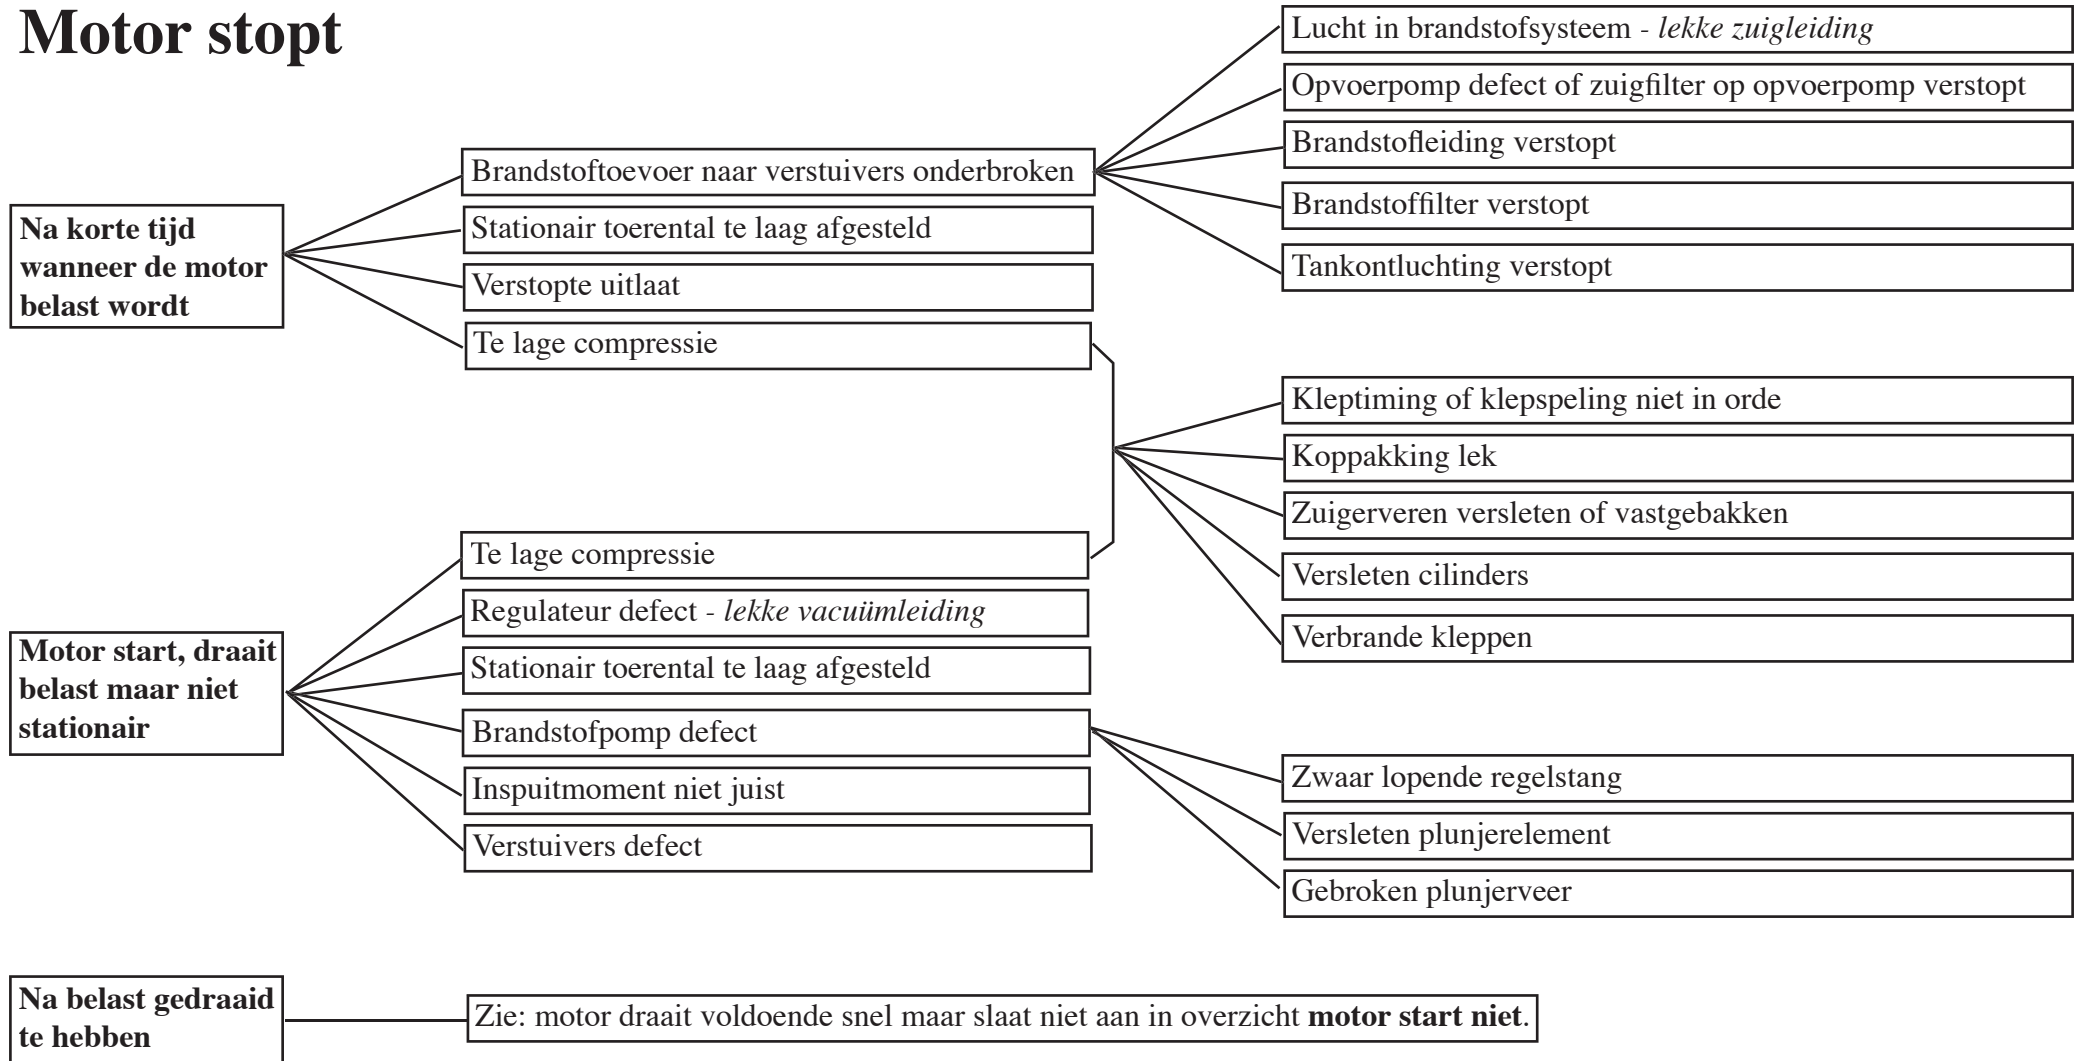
Motor stopt

Lucht in brandstofsysteem - lekke zuigleiding

Opvoerpomp defect of zuigfilter op opvoerpomp verstopt

Brandstofleiding verstopt

Brandstoftoevoer naar verstuivers onderbroken

Brandstoffilter verstopt

Na korte tijd wanneer de motor belast wordt

Stationair toerental te laag afgesteld

Tankontluchting verstopt

Verstopte uitlaat

Te lage compressie

Kleptiming of klepspeling niet in orde

Koppakking lek

Zuigerveren versleten of vastgebakken

Te lage compressie

Versleten cilinders

Regulateur defect - lekke vacuümleiding

Verbrande kleppen

Motor start, draait belast maar niet stationair

Stationair toerental te laag afgesteld

Brandstofpomp defect

Zwaar lopende regelstang

Inspuitmoment niet juist

Versleten plunjerelement

Verstuivers defect

Gebroken plunjerveer

Na belast gedraaid te hebben

Zie: motor draait voldoende snel maar slaat niet aan in overzicht **motor start niet**.